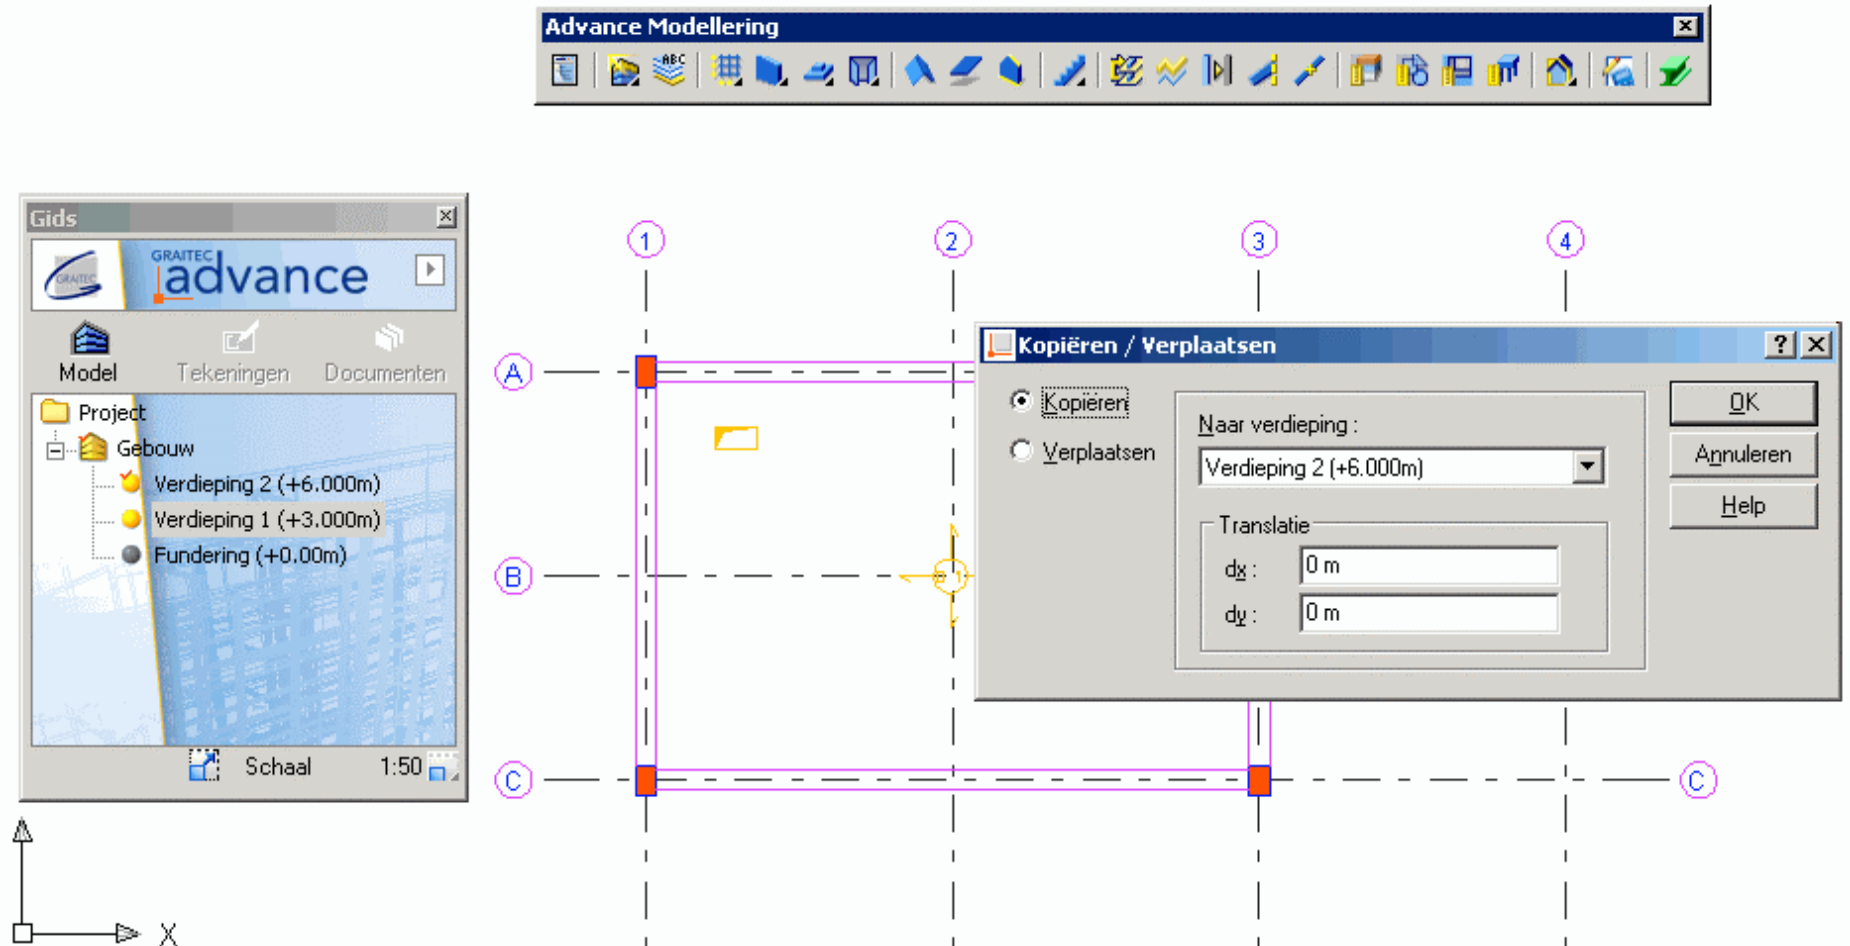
Advance Modellering

Gids

GRAITEC advance

Model Tekeningen Documenten

Project
Gebouw
Verdieping 2 (+6.000m)
Verdieping 1 (+3.000m)
Fundering (+0.00m)

Schaal 1:50

1 2 3 4

A
B
C
C

X

Kopiëren / Verplaatsen

Kopiëren
Verplaatsen

Naar verdieping :
Verdieping 2 (+6.000m)

Translatie
dx : 0 m
dy : 0 m

OK
Annuleren
Help